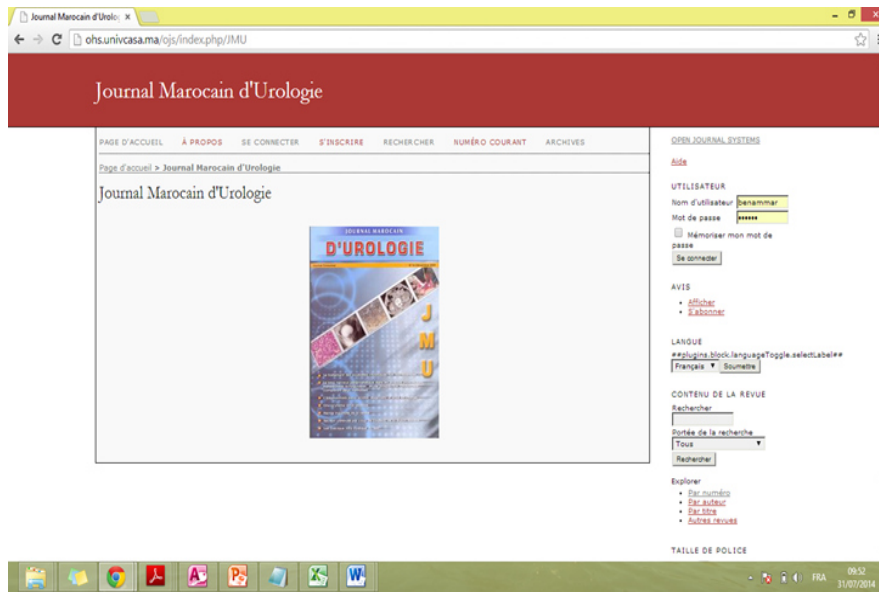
Journal Marocain d'Urolo ×

ohs.univcasa.ma/ojs/index.php/JMU

Journal Marocain d'Urologie

PAGE D'ACCUEIL À PROPOS SE CONNECTER S'INSCRIRE RECHERCHER NUMÉRO COURANT ARCHIVES

Page d'accueil > Journal Marocain d'Urologie

Journal Marocain d'Urologie

JOURNAL MAROCAIN
D'UROLOGIE
J
M
U

OPEN JOURNAL SYSTEMS

Aide

UTILISATEUR
Nom d'utilisateur benammar
Mot de passe ••••••
Mémoriser mon mot de passe
Se connecter

AVIS
• Afficher
• S'abonner

LANGUE
##plugins.block.languageToggle.selectLabel##
Français Soumettre

CONTENU DE LA REVUE
Rechercher
Portée de la recherche
Tous
Rechercher

Explorer
• Par numéro
• Par auteur
• Par titre
• Autres revues

TAILLE DE POLICE

FRA 09:52 31/07/2014